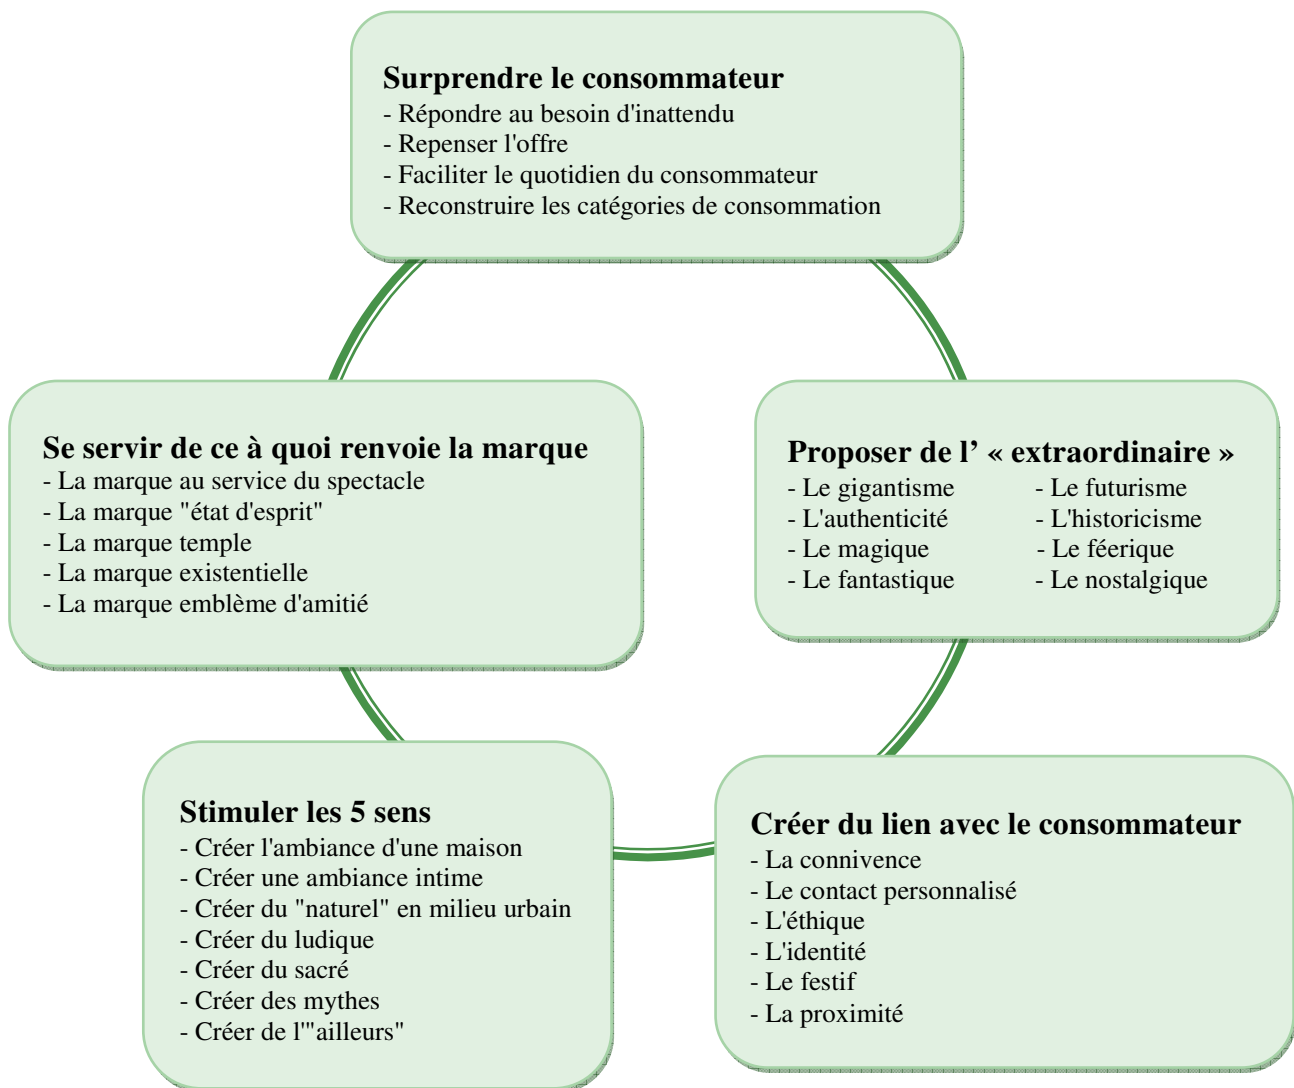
Surprendre le consommateur
- Répondre au besoin d'inattendu
- Repenser l'offre
- Faciliter le quotidien du consommateur
- Reconstruire les catégories de consommation

Se servir de ce à quoi renvoie la marque
- La marque au service du spectacle
- La marque "état d'esprit"
- La marque temple
- La marque existentielle
- La marque emblème d'amitié

Proposer de l' « extraordinaire »
- Le gigantisme
- L'authenticité
- Le magique
- Le fantastique
- Le futurisme
- L'historicisme
- Le féerique
- Le nostalgique

Stimuler les 5 sens
- Créer l'ambiance d'une maison
- Créer une ambiance intime
- Créer du "naturel" en milieu urbain
- Créer du ludique
- Créer du sacré
- Créer des mythes
- Créer de l'"ailleurs"

Créer du lien avec le consommateur
- La connivence
- Le contact personnalisé
- L'éthique
- L'identité
- Le festif
- La proximité